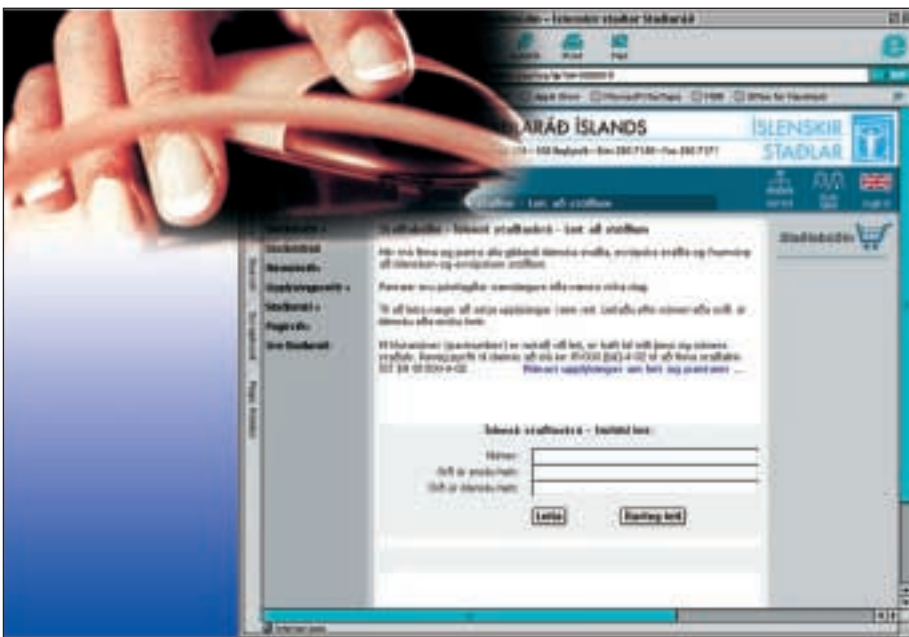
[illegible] - Íslenskir staðlar Staðlaráð

Print

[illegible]

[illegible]

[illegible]ARÁÐ ÍSLANDS

ÍSLENSKIR STAÐLAR

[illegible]

Staðlabúðin

Íslenskir staðlar - Íslenskt staðlaskrá - Leit að stöðlum

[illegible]

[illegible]

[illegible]

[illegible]

Íslensk staðlaskrá - Einföld leit

Númer:

Orð úr ensku heiti:

Orð úr íslensku heiti:

Leita

Ítarleg leit

Internet zone